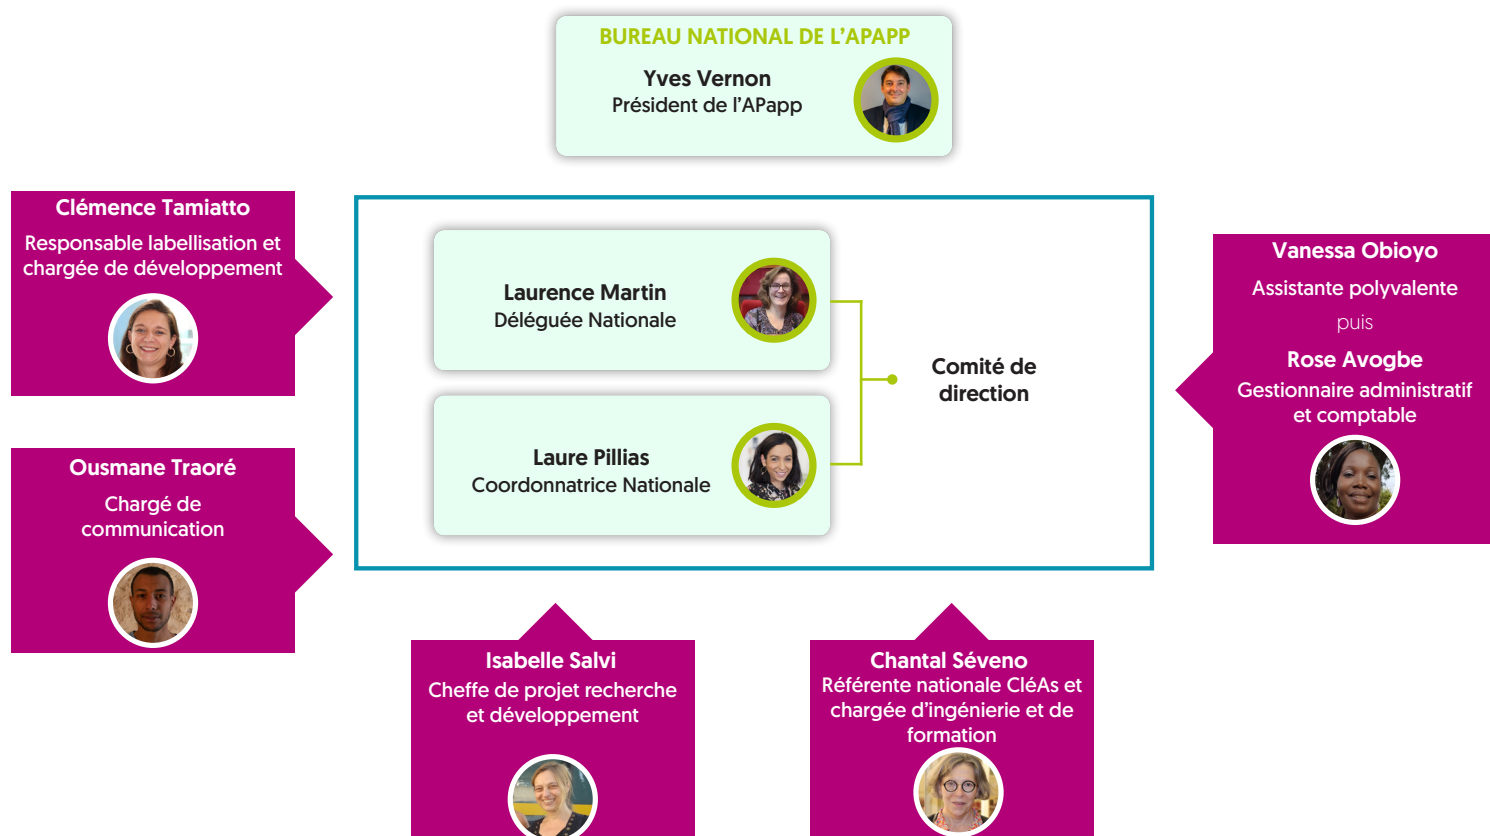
BUREAU NATIONAL DE L'APAPP
Yves Vernon
Président de l'APapp

Clémence Tamiatto
Responsable labellisation et chargée de développement

Laurence Martin
Déléguée Nationale

Laure Pillias
Coordonnatrice Nationale

Comité de direction

Vanessa Obioyo
Assistante polyvalente
puis
Rose Avogbe
Gestionnaire administratif et comptable

Ousmane Traoré
Chargé de communication

Isabelle Salvi
Cheffe de projet recherche et développement

Chantal Séveno
Référente nationale CléAs et chargée d'ingénierie et de formation